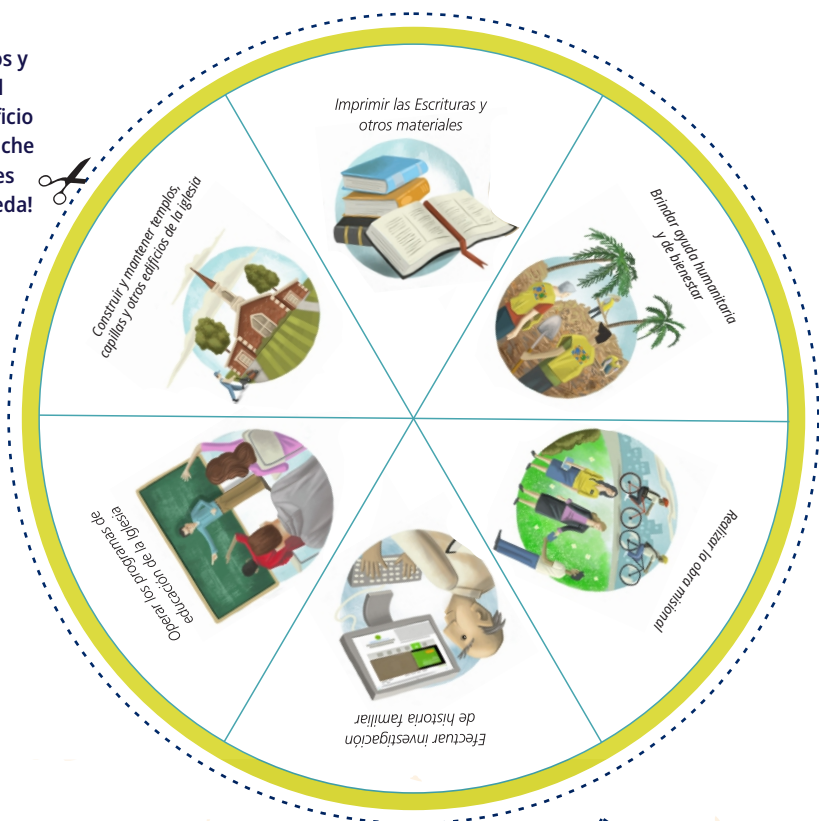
os y
l
ficio
che
es
eda!

Imprimir las Escrituras y otros materiales

Brindar ayuda humanitaria y de bienestar

Realizar la obra misional

Efectuar investigación de historia familiar

Operar los programas de educación de la Iglesia

Construir y mantener templos, capillas y otros edificios de la Iglesia